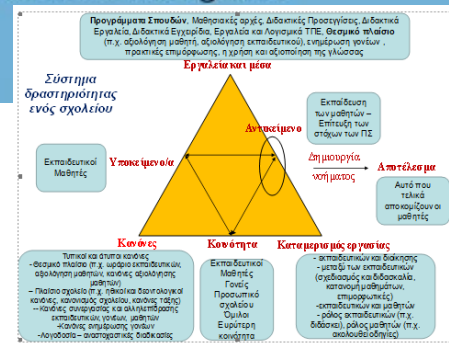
Προγράμματα Σπουδών, Μαθησιακές αρχές, Διδακτικές Προσεγγίσεις, Διδακτικά Εργαλεία, Διδακτικά Εγχειρίδια, Εργαλεία και Λογισμικά ΤΠΕ, Θεσμικό πλαίσιο (π.χ. αξιολόγηση μαθητή, αξιολόγηση εκπαιδευτικού), ενημέρωση γονέων , πρακτικές επιμόρφωσης, η χρήση και αξιοποίηση της γλώσσας

Σύστημα δραστηριότητας ενός σχολείου

Εργαλεία και μέσα

Αντικείμενο

Εκπαίδευση των μαθητών – Επίτευξη των στόχων των ΠΣ

Εκπαιδευτικοί Μαθητές

Υποκείμενο/α

Δημιουργία νοή ματος

Αποτέλεσμα

Αυτό που τελικά αποκομίζουν οι μαθητές

Κανόνες

Κοινότητα

Καταμερισμός εργασίας

Τυπικοί και άτυποι κανόνες
- Θεσμικό πλαίσιο (π.χ. ωράριο εκπαιδευτικών, αξιολόγηση μαθητών, κανόνες αξιολόγησης μαθητών)
– Πλαίσιο σχολείου (π.χ. ηθικοί και δεοντολογικοί κανόνες, κανονισμός σχολείου, κανόνες τάξης)
--Κανόνες συνεργασίας και αλληλεπίδρασης εκπαιδευτικών, γονέων, μαθητών
-Κανόνες ενημέρωσης γονέων
-Λογοδοσία – αναστοχαστικές διαδικασίες

Εκπαιδευτικοί Μαθητές Γονείς Προσωπικό σχολείου Όμιλοι Ευρύτερη κοινότητα

- εκπαιδευτικών και διοίκησης
- μεταξύ των εκπαιδευτικών (σχεδιασμός και διδασκαλία, κατανομή μαθημάτων, επιμορφωτικές)
-εκπαιδευτικών και μαθητών
- ρόλος εκπαιδευτικών (π.χ. διδάσκει), ρόλος μαθητών (π.χ. ακολουθεί οδηγίες)